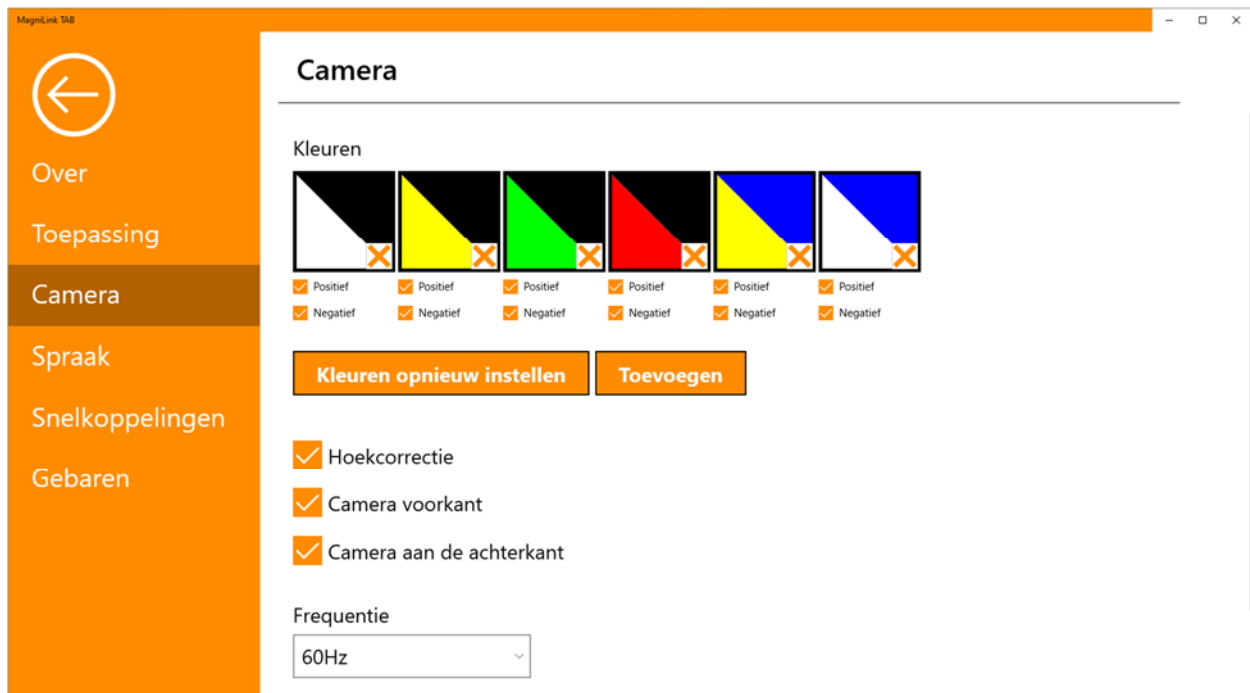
MagniLink TAB

Over

Toepassing

Camera

Spraak

Snelkoppelingen

Gebaren

Camera

Kleuren

Positief
Negatief

Positief
Negatief

Positief
Negatief

Positief
Negatief

Positief
Negatief

Positief
Negatief

Kleuren opnieuw instellen

Toevoegen

Hoekcorrectie

Camera voorkant

Camera aan de achterkant

Frequentie

60Hz